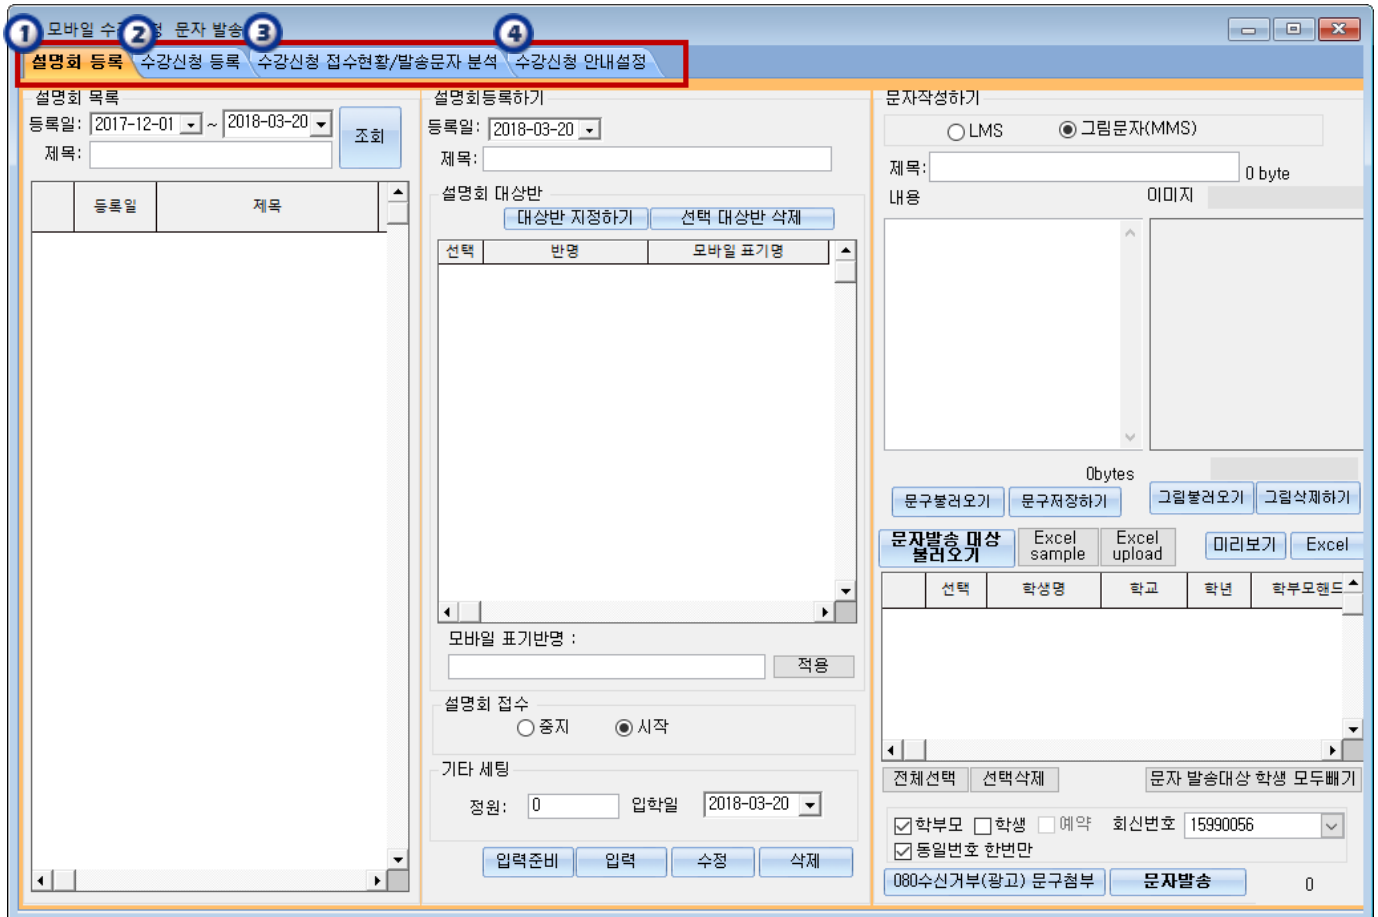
1 모바일 수 2 청 문자 발송 3 4

설명회 등록 | 수강신청 등록 | 수강신청 접수현황/발송문자 분석 | 수강신청 안내설정

설명회 목록
등록일: 2017-12-01 ~ 2018-03-20 조회
제목:

| | 등록일 | 제목 |
|---|---|---|

설명회등록하기
등록일: 2018-03-20
제목:
설명회 대상반
대상반 지정하기 | 선택 대상반 삭제

| 선택 | 반명 | 모바일 표기명 |
|---|---|---|

모바일 표기반명 :
적용

설명회 접수
중지 시작

기타 세팅
정원: 0 입학일 2018-03-20

입력준비 | 입력 | 수정 | 삭제

문자작성하기
LMS 그림문자(MMS)
제목: 0 byte
내용 이미지

0bytes
문구불러오기 | 문구저장하기 | 그림불러오기 | 그림삭제하기

문자발송 대상 불러오기 | Excel sample | Excel upload | 미리보기 | Excel

| | 선택 | 학생명 | 학교 | 학년 | 학부모핸드 |
|---|---|---|---|---|---|

전체선택 | 선택삭제 | 문자 발송대상 학생 모두빼기

학부모 학생 예약 회신번호 15990056
동일번호 한번만
080수신거부(광고) 문구첨부 | 문자발송 0